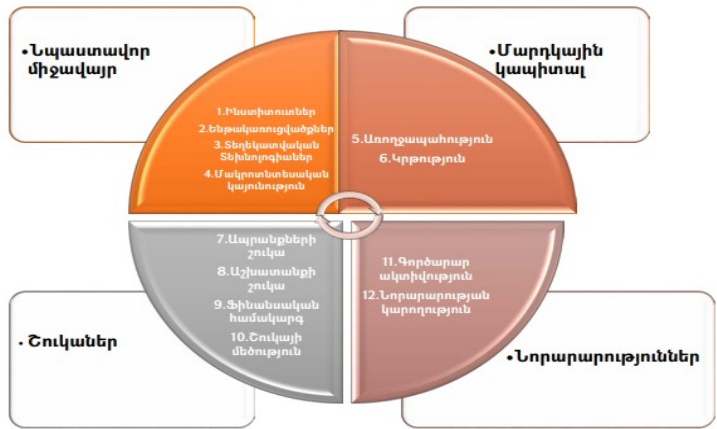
•Նպաստավոր միջավայր

•Մարդկային կապիտալ

1.Ինստիտուտներ
2.Ենթակառուցվածքներ
3.Տեղեկատվական Տեխնոլոգիաներ
4.Մակրոտնտեսական կայունություն

5.Առողջապահություն
6.Կրթություն

7.Ապրանքների շուկա
8.Աշխատանքի շուկա
9.Ֆինանսական համակարգ
10.Շուկայի մեծություն

11.Գործարար ակտիվություն
12.Նորարարության կարողություն

• Շուկաներ

•Նորարարություններ